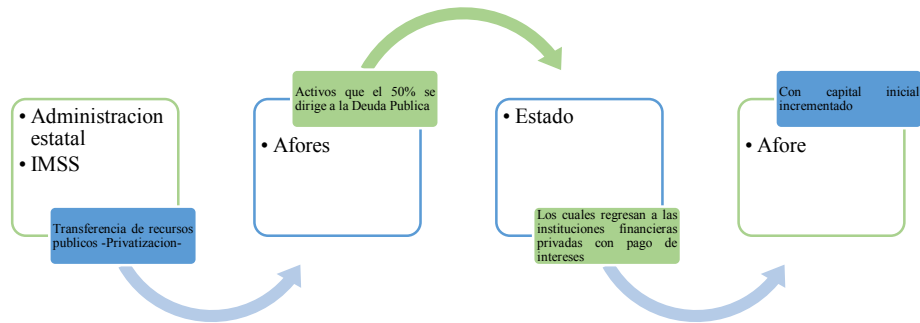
• Administracion estatal
• IMSS

Transferencia de recursos publicos -Privatizacion-

Activos que el 50% se dirige a la Deuda Publica

• Afores

• Estado

Los cuales regresan a las instituciones financieras privadas con pago de intereses

Con capital inicial incrementado

• Afore